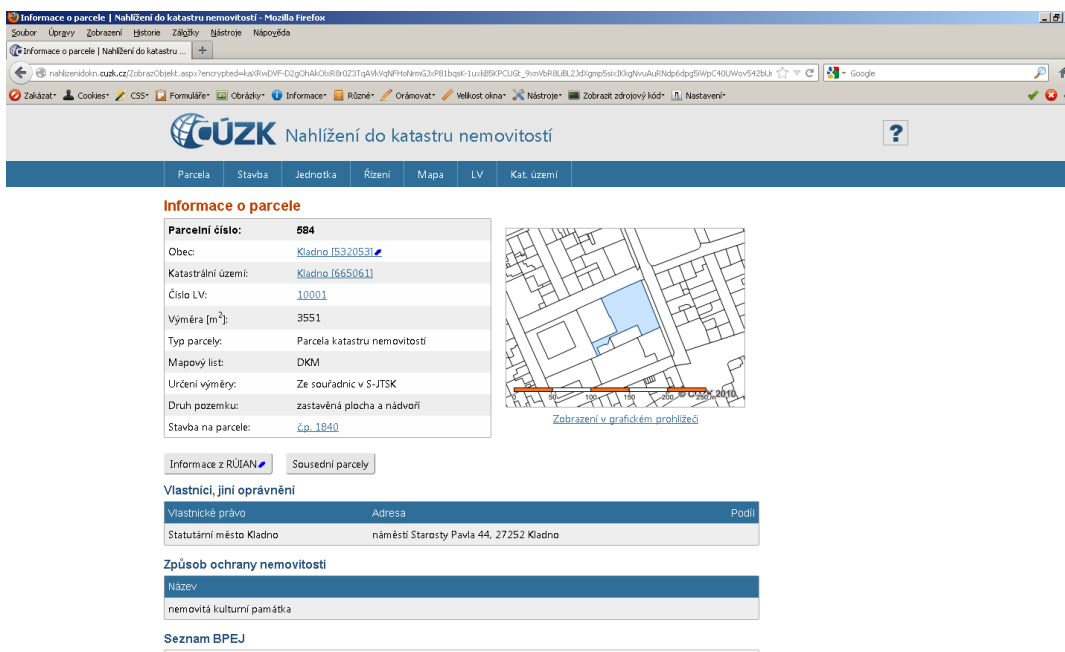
Informace o parcele | Nahlížení do katastru nemovitostí - Mozilla Firefox

Soubor Úpravy Zobrazení Historie Záložky Nástroje Nápověda

Informace o parcele | Nahlížení do katastru ... +

nahlizenidokn.cuzk.cz/ZobrazObjekt.aspx?encrypted=kaXRwDVF-D2gOhAkObR8r0Z3TqAVkVqNFHoNmG3xP81bqsK-1uxkBSKPCUGt_9xnVbR8iBL23dXgmp5sixIKkgNvuAuRNdp6dpg5iWpC40UWov542bUr Google

Zakázat Cookies CSS Formuláře Obrázky Informace Různé Orámovat Velikost okna Nástroje Zobrazit zdrojový kód Nastavení

ČÚZK Nahlížení do katastru nemovitostí

?

Parcela Stavba Jednotka Řízení Mapa LV Kat. území

Informace o parcele

| | |
|---|---|
| Parcelní číslo: | 584 |
| Obec: | Kladno [532053] |
| Katastrální území: | Kladno [665061] |
| Číslo LV: | 10001 |
| Výměra [m$^2$]: | 3551 |
| Typ parcely: | Parcela katastru nemovitostí |
| Mapový list: | DKM |
| Určení výměry: | Ze souřadnic v S-JTSK |
| Druh pozemku: | zastavěná plocha a nádvoří |
| Stavba na parcele: | č.p. 1840 |

0 50 100 150 200 250 m © ČÚZK 2010

Zobrazení v grafickém prohlížeči

Informace z RÚIAN Sousední parcely

Vlastníci, jiní oprávnění

| Vlastnické právo | Adresa | Podíl |
|---|---|---|
| Statutární město Kladno | náměstí Starosty Pavla 44, 27252 Kladno | |

Způsob ochrany nemovitosti

| Název |
|---|
| nemovitá kulturní památka |

Seznam BPEJ